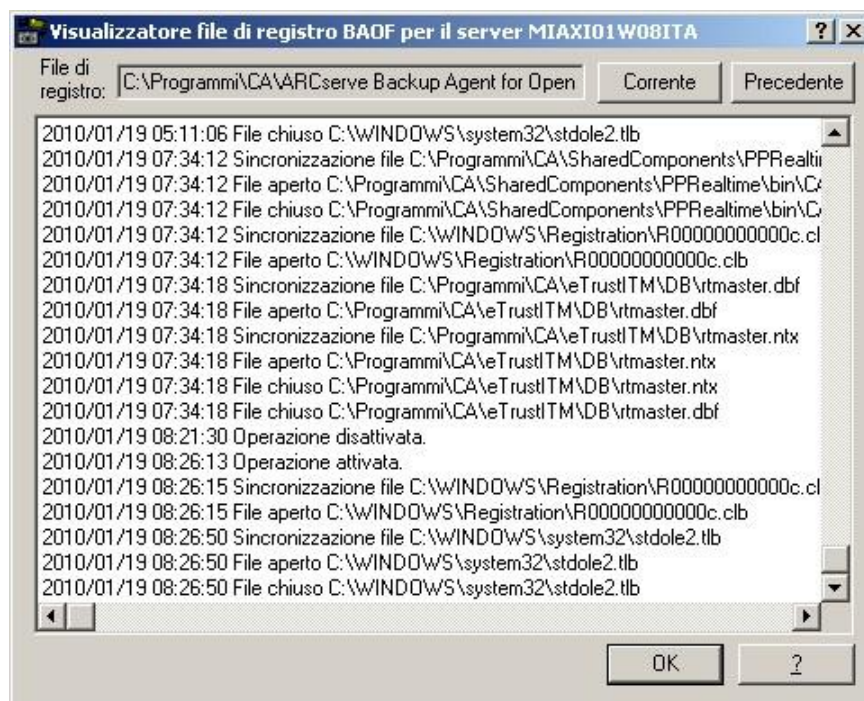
Visualizzatore file di registro BAOF per il server MIAXI01W08ITA

? X

File di registro: C:\Programmi\CA\ARCserve Backup Agent for Open

Corrente

Precedente

2010/01/19 05:11:06 File chiuso C:\WINDOWS\system32\stdole2.tlb
2010/01/19 07:34:12 Sincronizzazione file C:\Programmi\CA\SharedComponents\PPRealti
2010/01/19 07:34:12 File aperto C:\Programmi\CA\SharedComponents\PPRealtime\bin\C
2010/01/19 07:34:12 File chiuso C:\Programmi\CA\SharedComponents\PPRealtime\bin\C
2010/01/19 07:34:12 Sincronizzazione file C:\WINDOWS\Registration\R00000000000c.cl
2010/01/19 07:34:12 File aperto C:\WINDOWS\Registration\R00000000000c.clb
2010/01/19 07:34:18 Sincronizzazione file C:\Programmi\CA\eTrustITM\DB\rtmaster.dbf
2010/01/19 07:34:18 File aperto C:\Programmi\CA\eTrustITM\DB\rtmaster.dbf
2010/01/19 07:34:18 Sincronizzazione file C:\Programmi\CA\eTrustITM\DB\rtmaster.ntx
2010/01/19 07:34:18 File aperto C:\Programmi\CA\eTrustITM\DB\rtmaster.ntx
2010/01/19 07:34:18 File chiuso C:\Programmi\CA\eTrustITM\DB\rtmaster.ntx
2010/01/19 07:34:18 File chiuso C:\Programmi\CA\eTrustITM\DB\rtmaster.dbf
2010/01/19 08:21:30 Operazione disattivata.
2010/01/19 08:26:13 Operazione attivata.
2010/01/19 08:26:15 Sincronizzazione file C:\WINDOWS\Registration\R00000000000c.cl
2010/01/19 08:26:15 File aperto C:\WINDOWS\Registration\R00000000000c.clb
2010/01/19 08:26:50 Sincronizzazione file C:\WINDOWS\system32\stdole2.tlb
2010/01/19 08:26:50 File aperto C:\WINDOWS\system32\stdole2.tlb
2010/01/19 08:26:50 File chiuso C:\WINDOWS\system32\stdole2.tlb

OK

?